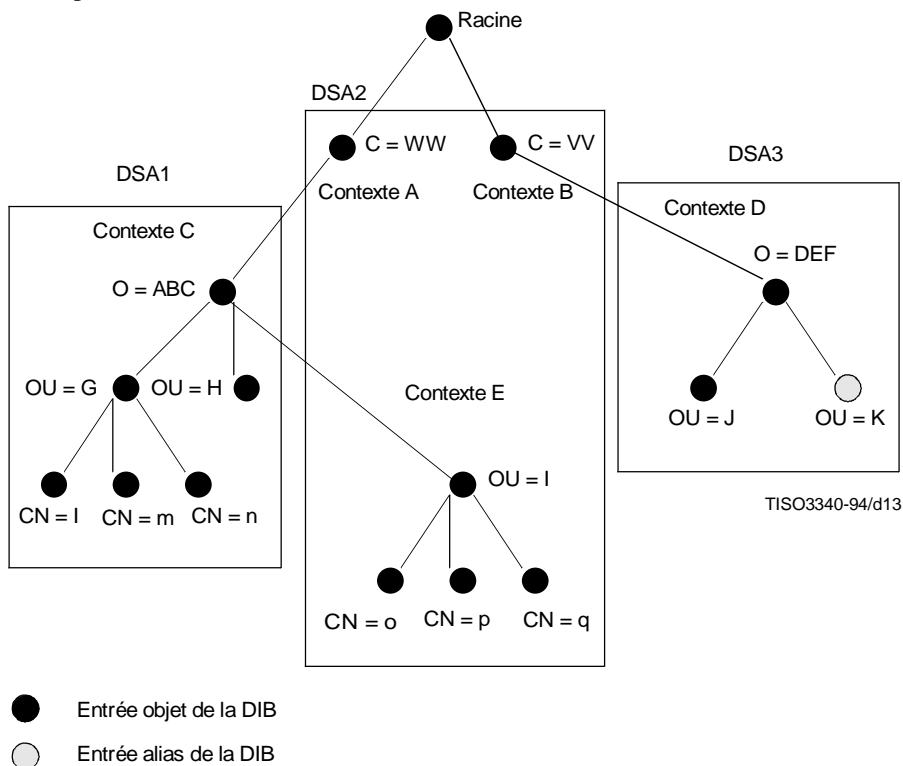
Racine

DSA2

C = WW

C = VV

Contexte A

Contexte B

DSA1

DSA3

Contexte C

Contexte D

O = ABC

O = DEF

OU = G

OU = H

Contexte E

OU = J

OU = K

OU = I

CN = l

CN = m

CN = n

TISO3340-94/d13

CN = o

CN = p

CN = q

Entrée objet de la DIB

Entrée alias de la DIB